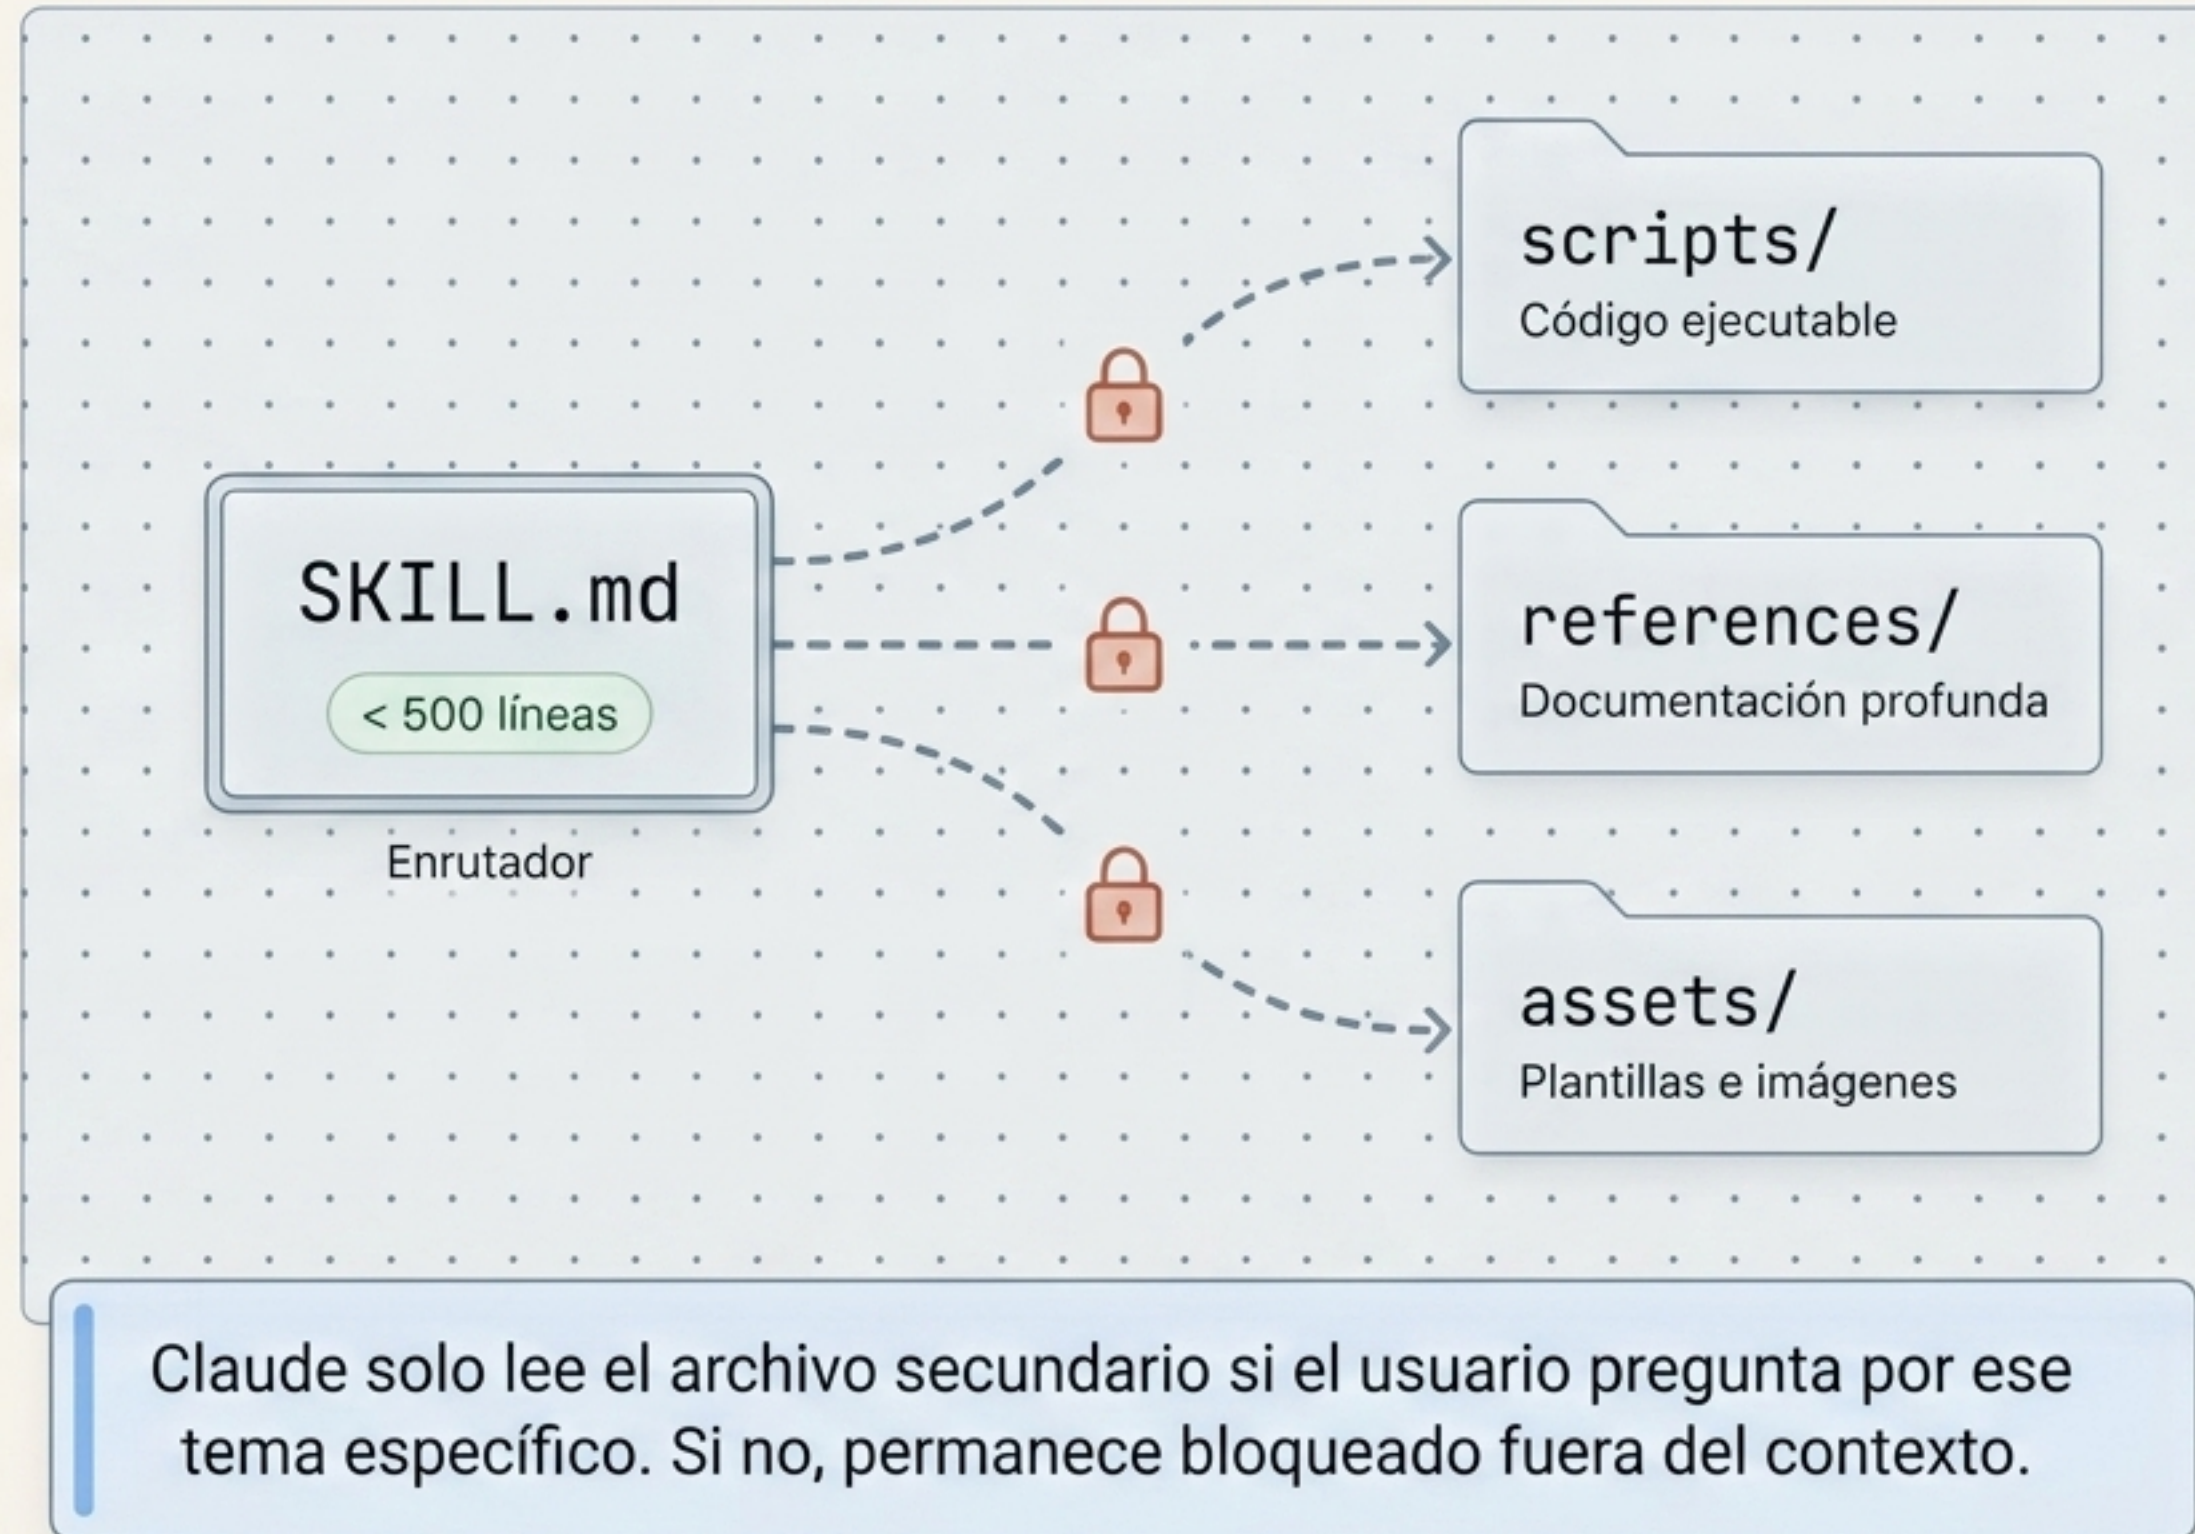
SKILL.md

< 500 líneas

Enrutador

scripts/

Código ejecutable

references/

Documentación profunda

assets/

Plantillas e imágenes

Claude solo lee el archivo secundario si el usuario pregunta por ese tema específico. Si no, permanece bloqueado fuera del contexto.